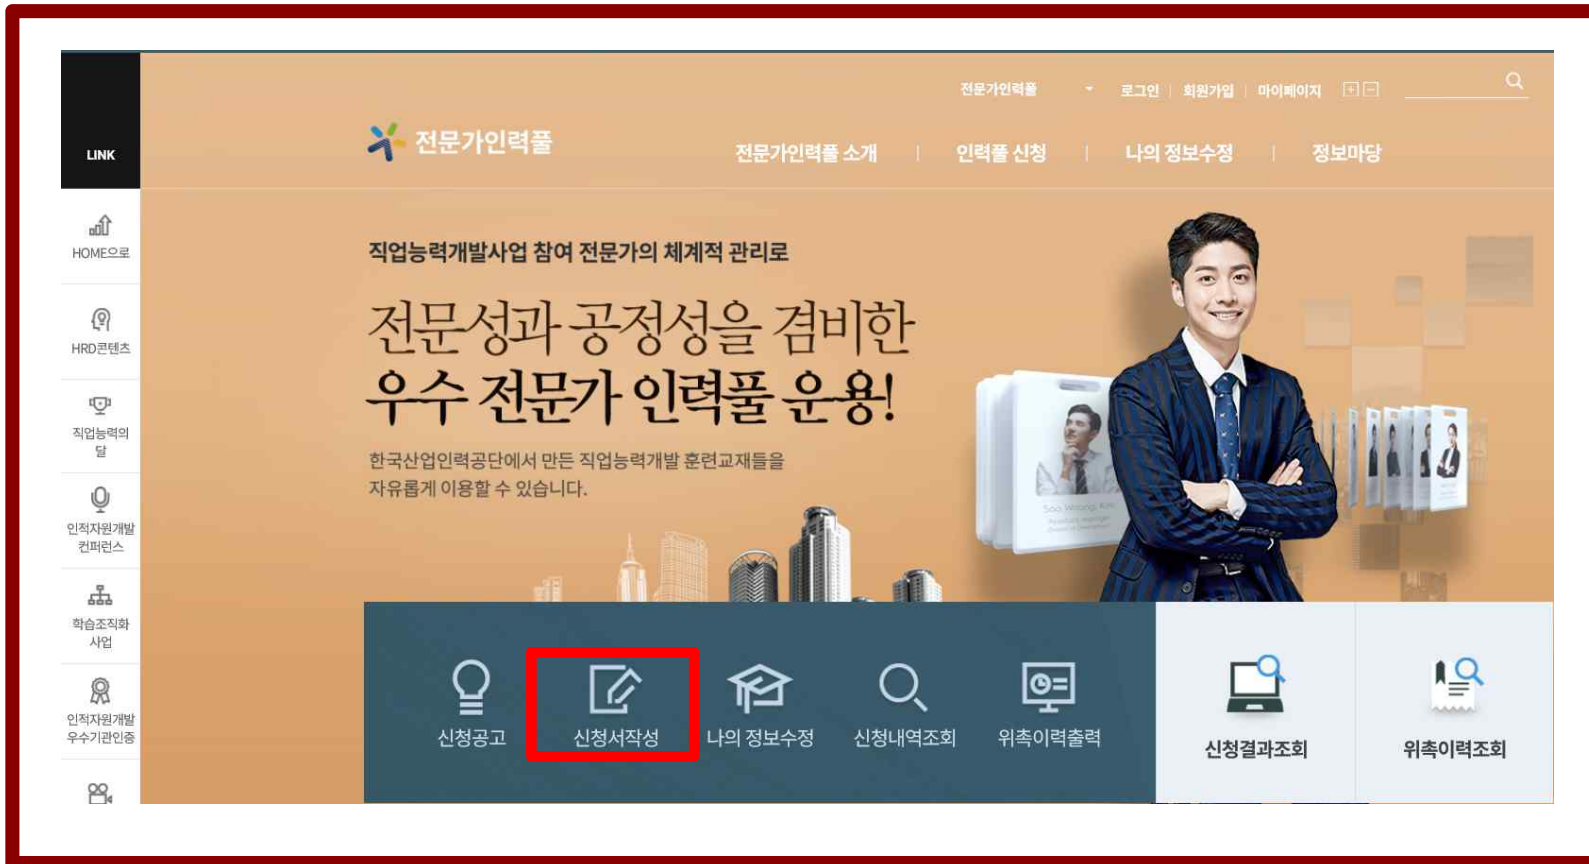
LINK

HOME으로

HRD콘텐츠

직업능력의 달

인적자원개발 컨퍼런스

학습조직화 사업

인적자원개발 우수기관인증

전문가인력풀 로그인 | 회원가입 | 마이페이지

전문가인력풀

전문가인력풀 소개 | 인력풀 신청 | 나의 정보수정 | 정보마당

직업능력개발사업 참여 전문가의 체계적 관리로

전문성과 공정성을 겸비한
우수 전문가 인력풀 운용!

한국산업인력공단에서 만든 직업능력개발 훈련교재들을 자유롭게 이용할 수 있습니다.

신청공고

신청서작성

나의 정보수정

신청내역조회

위촉이력출력

신청결과조회

위촉이력조회